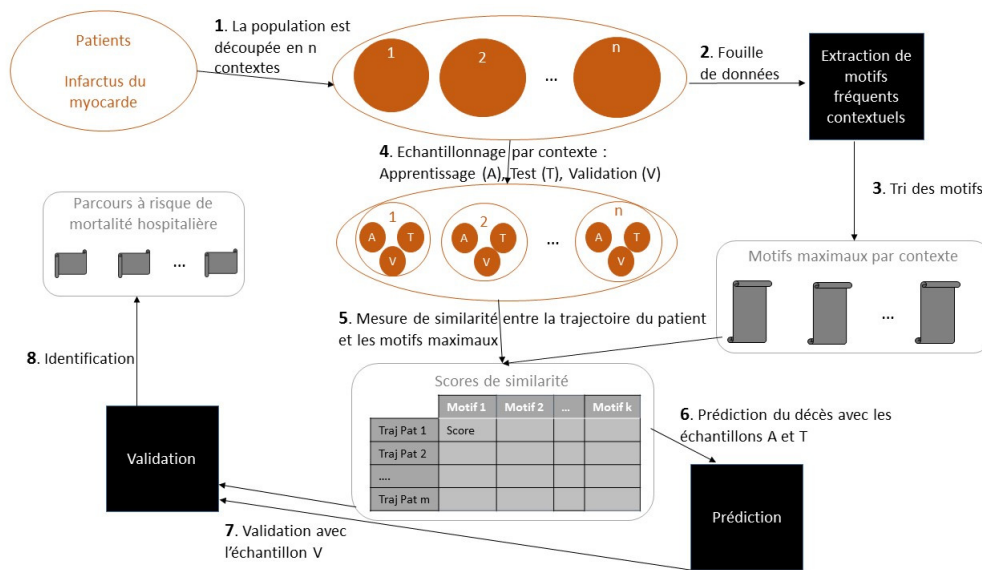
Patients

Infarctus du myocarde

**1**. La population est découpée en n contextes

1
2
...
n

**2**. Fouille de données

Extraction de motifs fréquents contextuels

**3**. Tri des motifs

Motifs maximaux par contexte

...

**4**. Echantillonnage par contexte : Apprentissage (A), Test (T), Validation (V)

1
A T V
2
A T V
...
n
A T V

Parcours à risque de mortalité hospitalière

...

**5**. Mesure de similarité entre la trajectoire du patient et les motifs maximaux

Scores de similarité

| | Motif 1 | Motif 2 | ... | Motif k |
|---|---|---|---|---|
| Traj Pat 1 | Score | | | |
| Traj Pat 2 | | | | |
| .... | | | | |
| Traj Pat m | | | | |

**6**. Prédiction du décès avec les échantillons A et T

**8**. Identification

Validation

Prédiction

**7**. Validation avec l'échantillon V